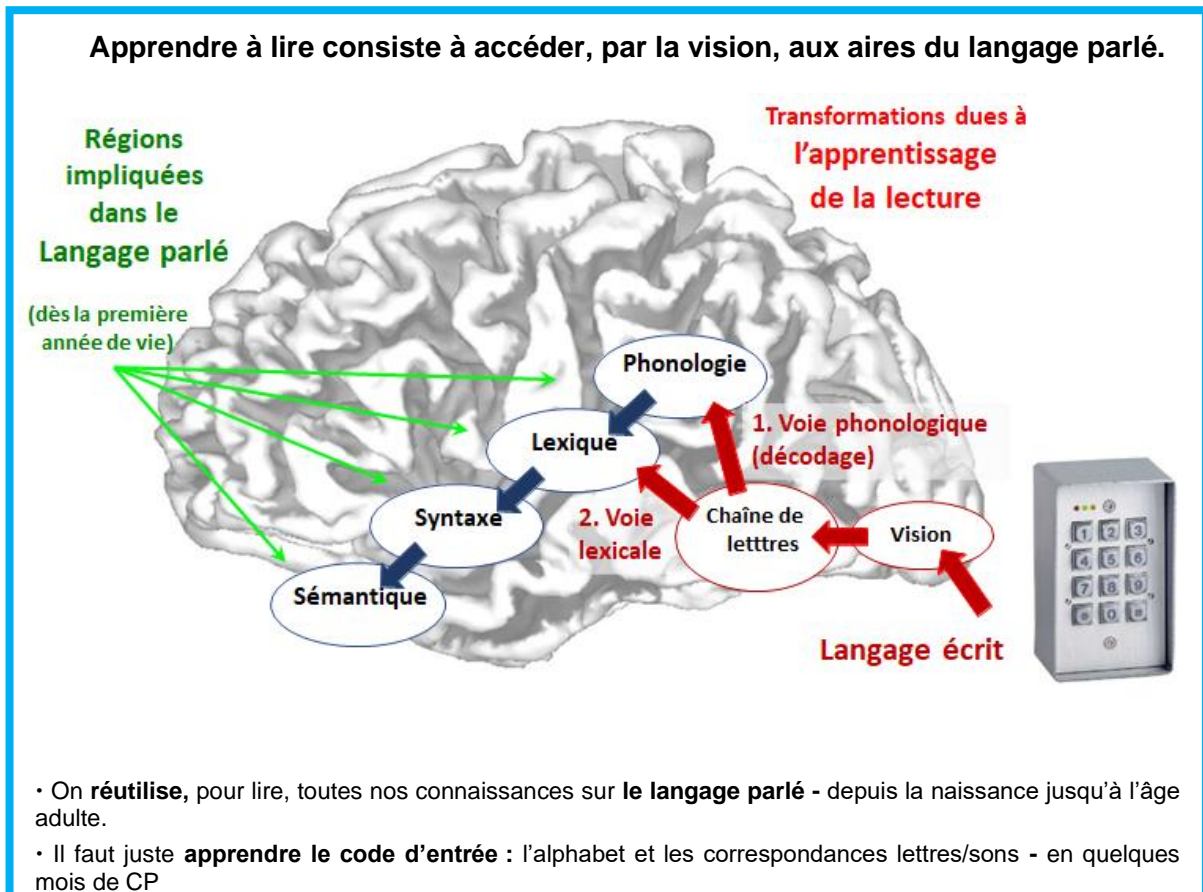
Apprendre à lire consiste à accéder, par la vision, aux aires du langage parlé.

Régions impliquées dans le Langage parlé

(dès la première année de vie)

Transformations dues à l'apprentissage de la lecture

Phonologie

Lexique

Syntaxe

Sémantique

1. Voie phonologique (décodage)

2. Voie lexicale

Chaîne de letttres

Vision

Langage écrit

1 2 3
4 5 6
7 8 9
0

• On réutilise, pour lire, toutes nos connaissances sur le langage parlé - depuis la naissance jusqu'à l'âge adulte.

• Il faut juste apprendre le code d'entrée : l'alphabet et les correspondances lettres/sons - en quelques mois de CP